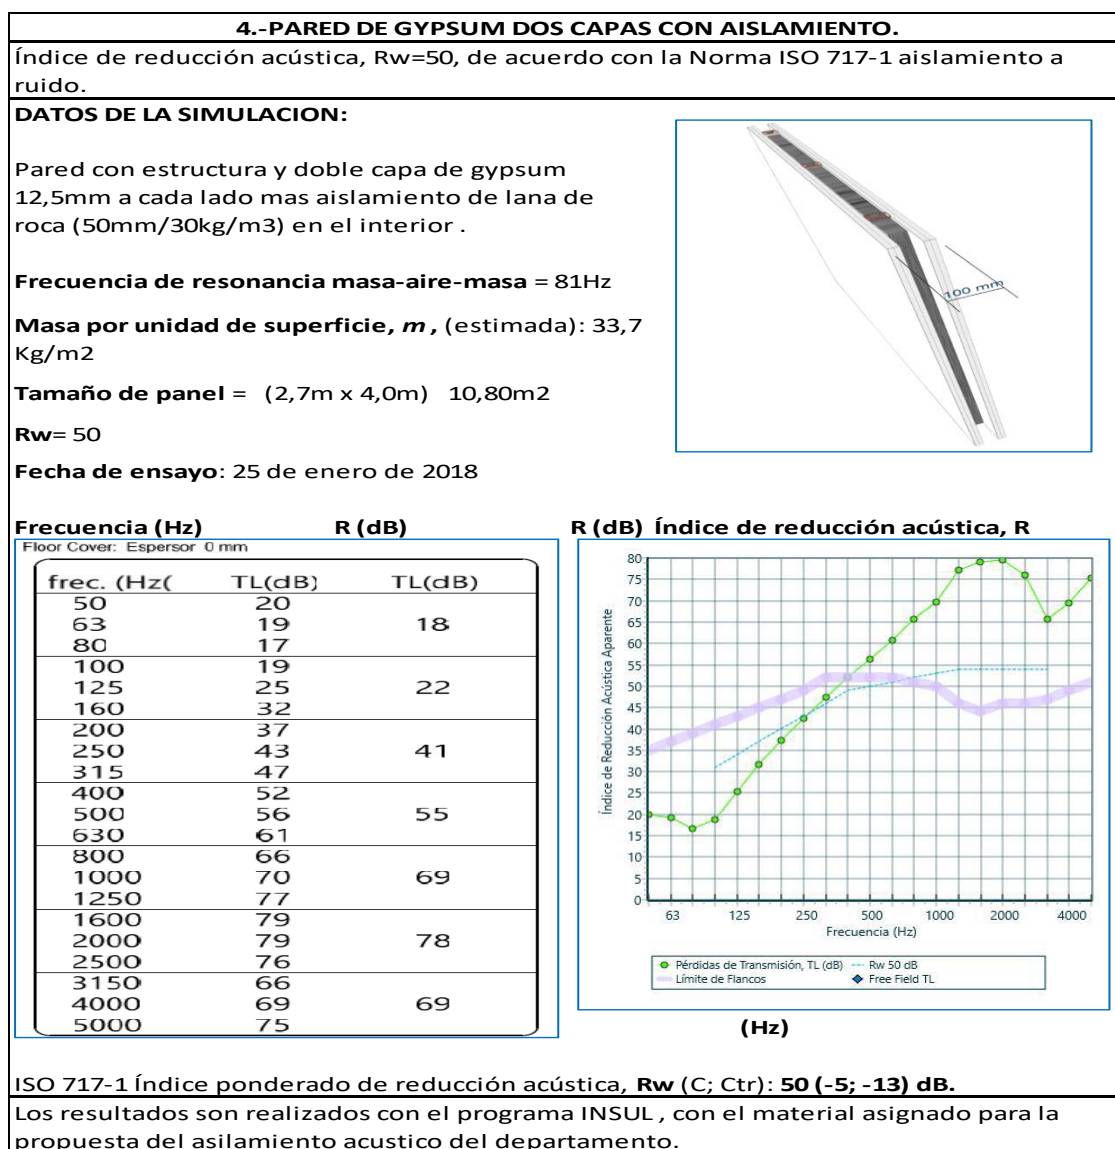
4.-PARED DE GYPSUM DOS CAPAS CON AISLAMIENTO.

Índice de reducción acústica, Rw=50, de acuerdo con la Norma ISO 717-1 aislamiento a ruido.

DATOS DE LA SIMULACION:

Pared con estructura y doble capa de gypsum 12,5mm a cada lado mas aislamiento de lana de roca (50mm/30kg/m3) en el interior .

Frecuencia de resonancia masa-aire-masa = 81Hz

Masa por unidad de superficie, *m* , (estimada): 33,7 Kg/m2

Tamaño de panel = (2,7m x 4,0m) 10,80m2

Rw= 50

Fecha de ensayo: 25 de enero de 2018

100 mm

Frecuencia (Hz) R (dB) R (dB) Índice de reducción acústica, R

Floor Cover: Espersor 0 mm

| frec. (Hz( | TL(dB) | TL(dB) |
|---|---|---|
| 50 | 20 | |
| 63 | 19 | 18 |
| 80 | 17 | |
| 100 | 19 | |
| 125 | 25 | 22 |
| 160 | 32 | |
| 200 | 37 | |
| 250 | 43 | 41 |
| 315 | 47 | |
| 400 | 52 | |
| 500 | 56 | 55 |
| 630 | 61 | |
| 800 | 66 | |
| 1000 | 70 | 69 |
| 1250 | 77 | |
| 1600 | 79 | |
| 2000 | 79 | 78 |
| 2500 | 76 | |
| 3150 | 66 | |
| 4000 | 69 | 69 |
| 5000 | 75 | |

Índice de Reducción Acústica Aparente
80 75 70 65 60 55 50 45 40 35 30 25 20 15 10 5 0
63 125 250 500 1000 2000 4000
Frecuencia (Hz)
Pérdidas de Transmisión, TL (dB) Rw 50 dB
Límite de Flancos Free Field TL

(Hz)

ISO 717-1 Índice ponderado de reducción acústica, Rw (C; Ctr): 50 (-5; -13) dB.

Los resultados son realizados con el programa INSUL , con el material asignado para la propuesta del asilamiento acustico del departamento.